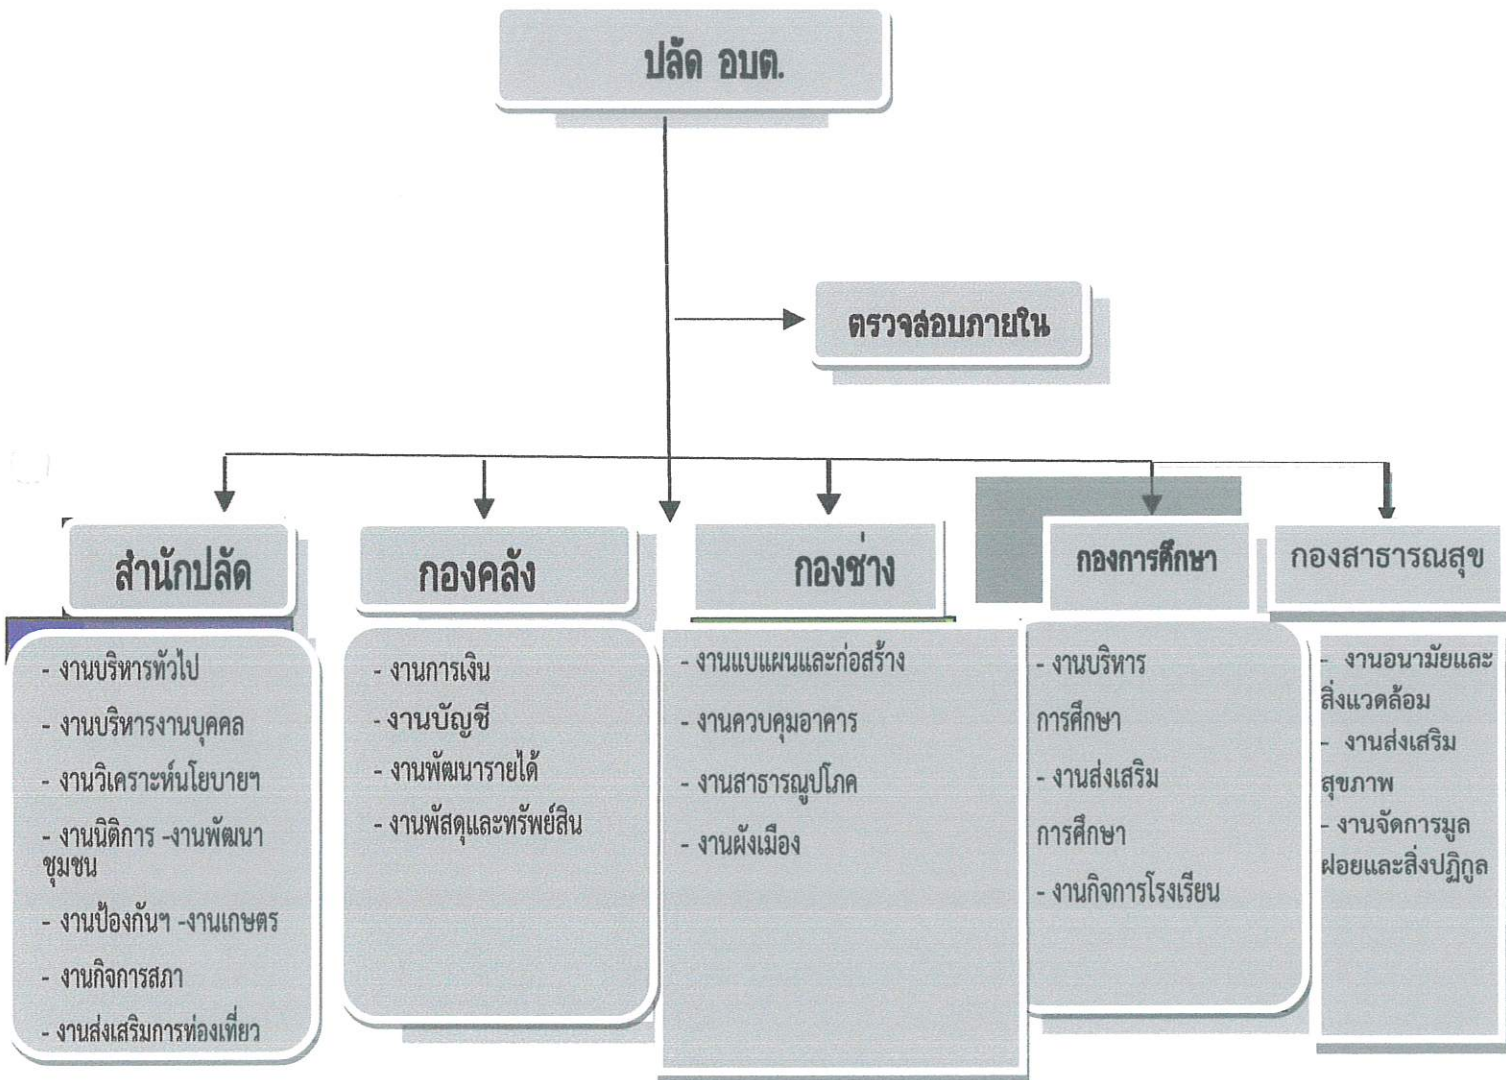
ปลัด อบต.

ตรวจสอบภายใน

สำนักปลัด

- งานบริหารทั่วไป
- งานบริหารงานบุคคล
- งานวิเคราะห์นโยบายฯ
- งานนิติการ -งานพัฒนาชุมชน
- งานป้องกันฯ -งานเกษตร
- งานกิจการสภา
- งานส่งเสริมการท่องเที่ยว

กองคลัง

- งานการเงิน
- งานบัญชี
- งานพัฒนารายได้
- งานพัสดุและทรัพย์สิน

กองช่าง

- งานแบบแผนและก่อสร้าง
- งานควบคุมอาคาร
- งานสาธารณูปโภค
- งานผังเมือง

กองการศึกษา

- งานบริหารการศึกษา
- งานส่งเสริมการศึกษา
- งานกิจการโรงเรียน

กองสาธารณสุข

- งานอนามัยและสิ่งแวดล้อม
- งานส่งเสริมสุขภาพ
- งานจัดการมูลฝอยและสิ่งปฏิกูล